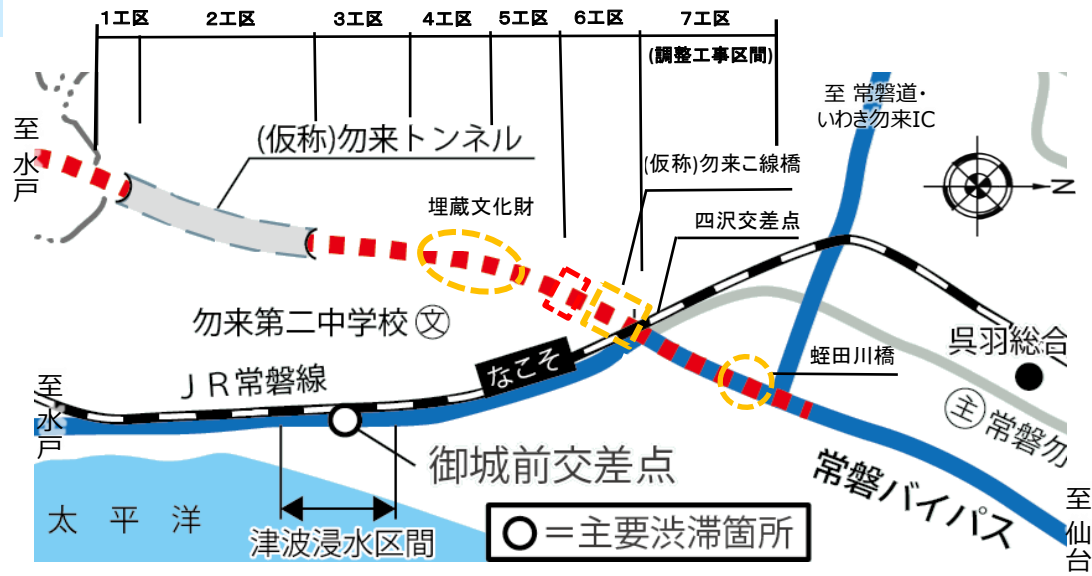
1工区
2工区
3工区
4工区
5工区
6工区
7工区
(調整工事区間)

至
水戸

(仮称)勿来トンネル

至 常磐道・
いわき勿来IC

N

埋蔵文化財

(仮称)勿来こ線橋

四沢交差点

勿来第二中学校 ㊫

呉羽総合

JR常磐線

なこそ

蛭田川橋

至
水戸

㊟ 常磐勿

御城前交差点

常磐バイパス

太 平 洋

至
仙
台

津波浸水区間

○=主要渋滞箇所